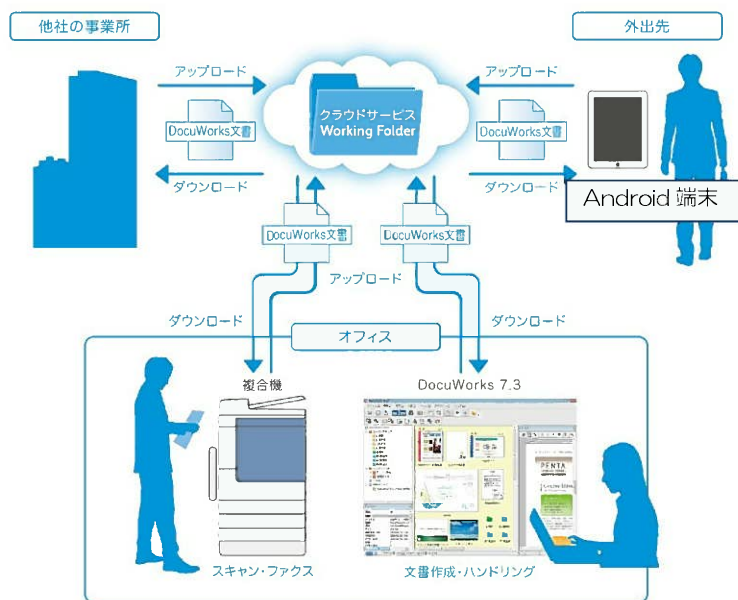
他社の事業所

外出先

アップロード

アップロード

クラウドサービス
Working Folder

DocuWorks文書

DocuWorks文書

ダウンロード

ダウンロード

Android 端末

DocuWorks文書

DocuWorks文書

アップロード

ダウンロード

ダウンロード

オフィス

複合機

DocuWorks 7.3

スキャン・ファクス

文書作成・ハンドリング